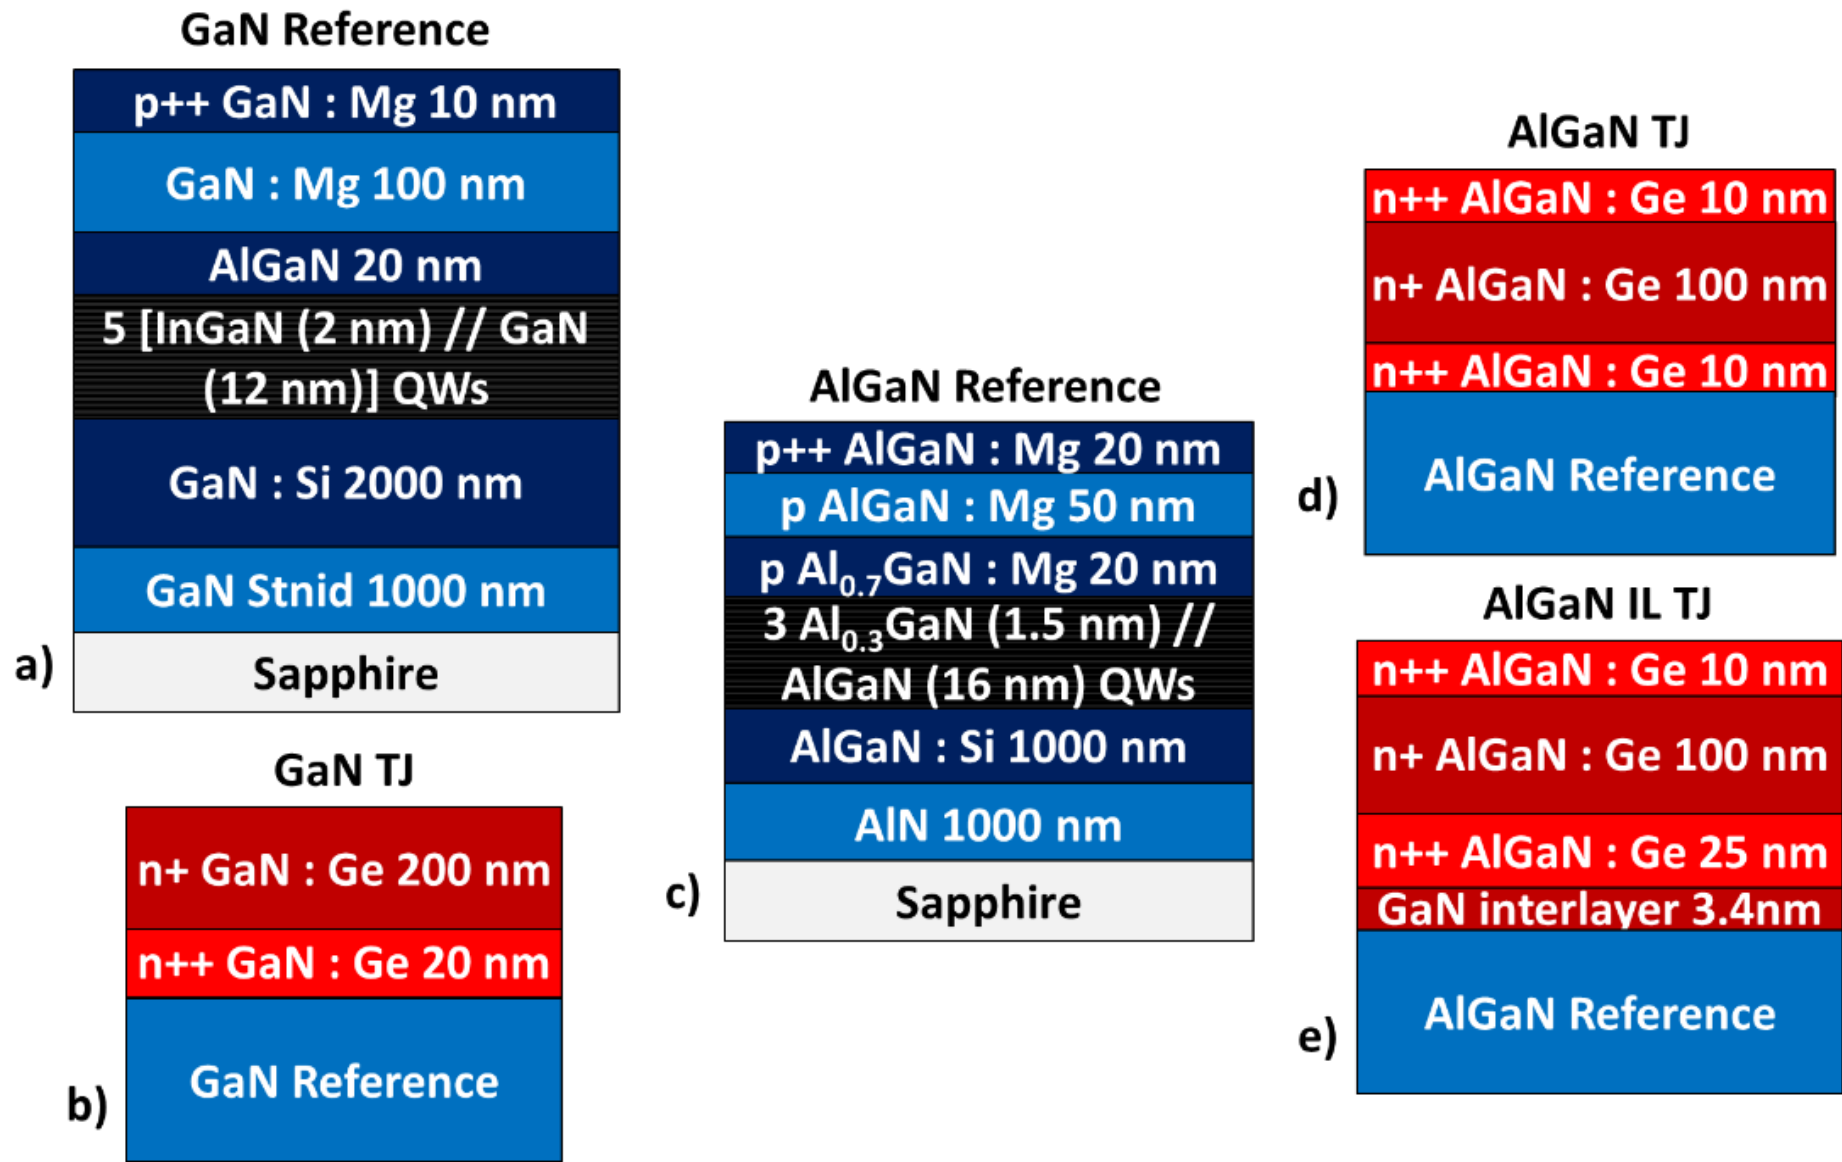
GaN Reference

p++ GaN : Mg 10 nm

GaN : Mg 100 nm

AlGaN 20 nm

5 [InGaN (2 nm) // GaN (12 nm)] QWs

GaN : Si 2000 nm

GaN Stnid 1000 nm

a)

Sapphire

GaN TJ

n+ GaN : Ge 200 nm

n++ GaN : Ge 20 nm

b)

GaN Reference

AlGaN Reference

p++ AlGaN : Mg 20 nm

p AlGaN : Mg 50 nm

p $Al_{0.7}$GaN : Mg 20 nm

3 $Al_{0.3}$GaN (1.5 nm) // AlGaN (16 nm) QWs

AlGaN : Si 1000 nm

AlN 1000 nm

c)

Sapphire

AlGaN TJ

n++ AlGaN : Ge 10 nm

n+ AlGaN : Ge 100 nm

n++ AlGaN : Ge 10 nm

d)

AlGaN Reference

AlGaN IL TJ

n++ AlGaN : Ge 10 nm

n+ AlGaN : Ge 100 nm

n++ AlGaN : Ge 25 nm

GaN interlayer 3.4nm

e)

AlGaN Reference